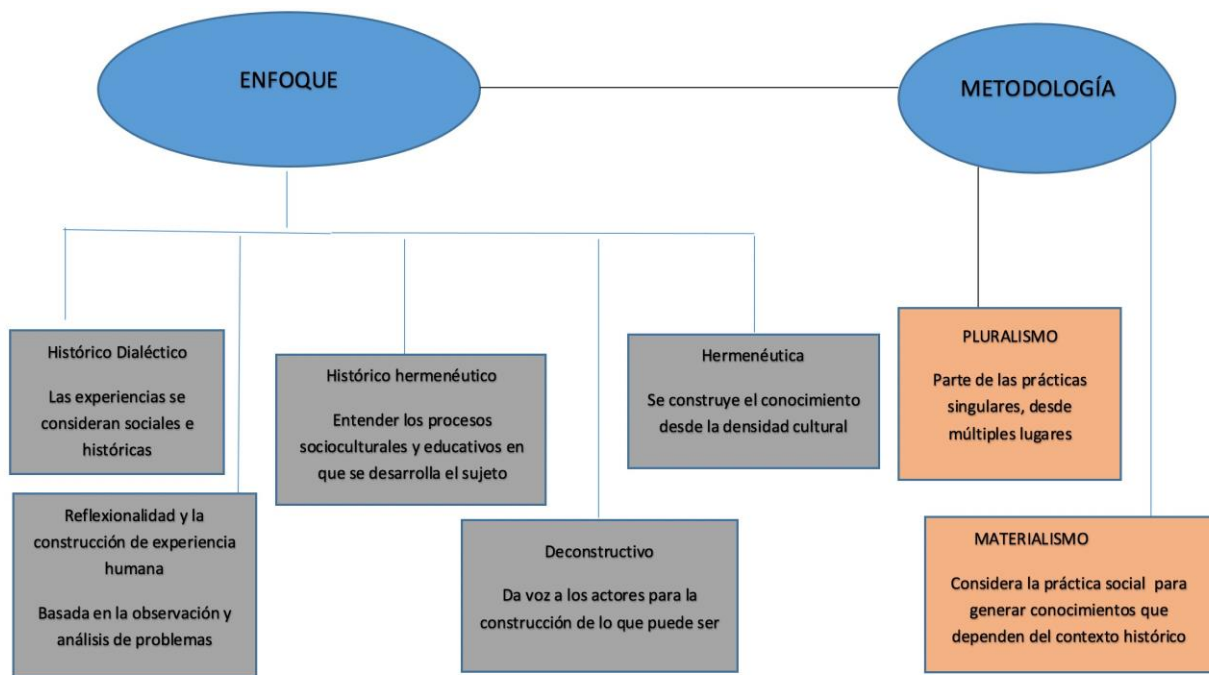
ENFOQUE

METODOLOGÍA

Histórico Dialéctico

Las experiencias se consideran sociales e históricas

Reflexionalidad y la construcción de experiencia humana

Basada en la observación y análisis de problemas

Histórico hermenéutico

Entender los procesos socioculturales y educativos en que se desarrolla el sujeto

Deconstructivo

Da voz a los actores para la construcción de lo que puede ser

Hermenéutica

Se construye el conocimiento desde la densidad cultural

PLURALISMO

Parte de las prácticas singulares, desde múltiples lugares

MATERIALISMO

Considera la práctica social para generar conocimientos que dependen del contexto histórico